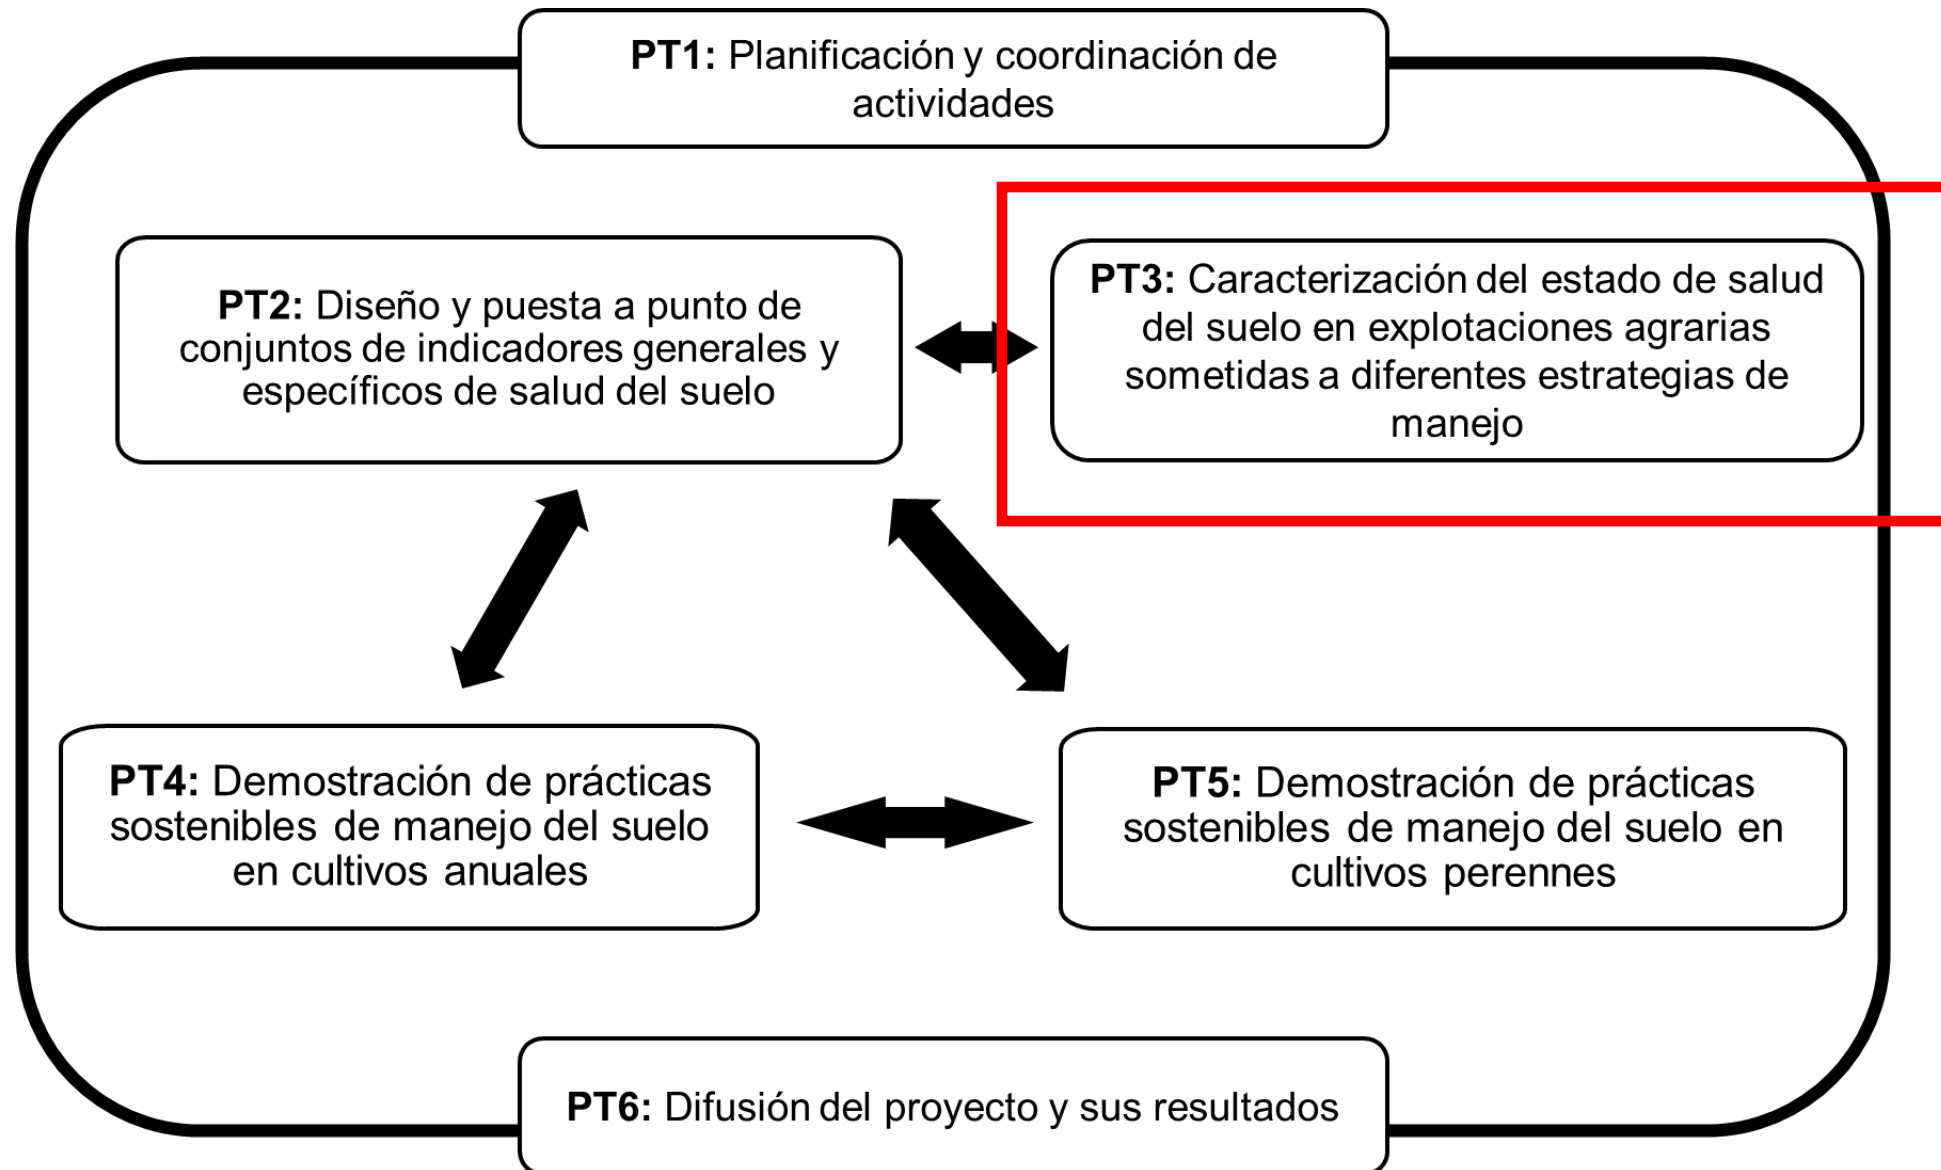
**PT1:** Planificación y coordinación de actividades

**PT2:** Diseño y puesta a punto de conjuntos de indicadores generales y específicos de salud del suelo

**PT3:** Caracterización del estado de salud del suelo en explotaciones agrarias sometidas a diferentes estrategias de manejo

**PT4:** Demostración de prácticas sostenibles de manejo del suelo en cultivos anuales

**PT5:** Demostración de prácticas sostenibles de manejo del suelo en cultivos perennes

**PT6:** Difusión del proyecto y sus resultados